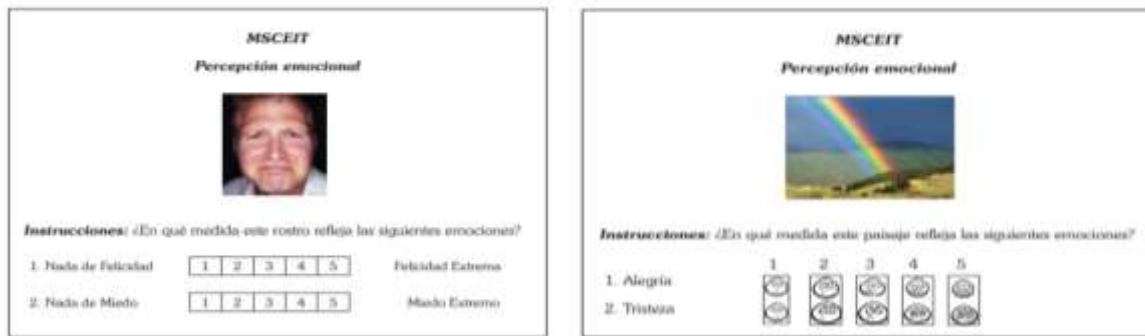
MSCEIT

Percepción emocional

Instrucciones: ¿En qué medida este rostro refleja las siguientes emociones?

1. Nada de Felicidad | 1 | 2 | 3 | 4 | 5 | Felicidad Extrema

2. Nada de Miedo | 1 | 2 | 3 | 4 | 5 | Miedo Extremo

MSCEIT

Percepción emocional

Instrucciones: ¿En qué medida este paisaje refleja las siguientes emociones?

1 2 3 4 5

1. Alegría

2. Tristeza